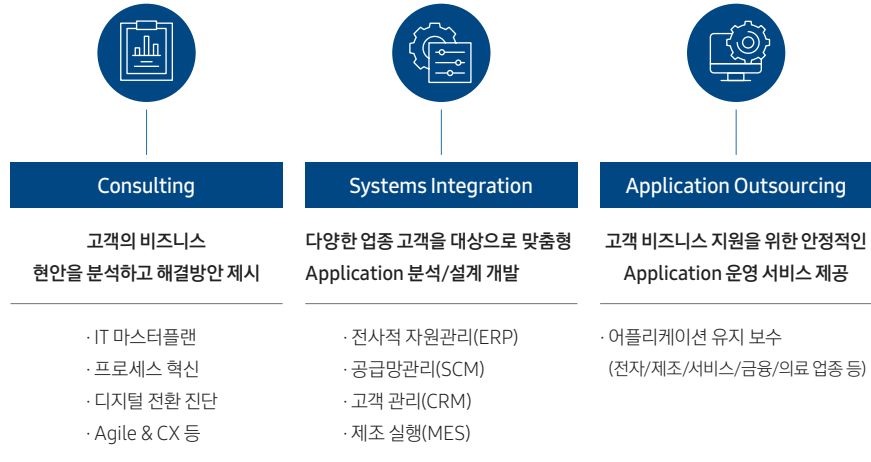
Consulting

고객의 비즈니스 현안을 분석하고 해결방안 제시

· IT 마스터플랜
· 프로세스 혁신
· 디지털 전환 진단
· Agile & CX 등

Systems Integration

다양한 업종 고객을 대상으로 맞춤형 Application 분석/설계 개발

· 전사적 자원관리(ERP)
· 공급망관리(SCM)
· 고객 관리(CRM)
· 제조 실행(MES)

Application Outsourcing

고객 비즈니스 지원을 위한 안정적인 Application 운영 서비스 제공

· 어플리케이션 유지 보수 (전자/제조/서비스/금융/의료 업종 등)